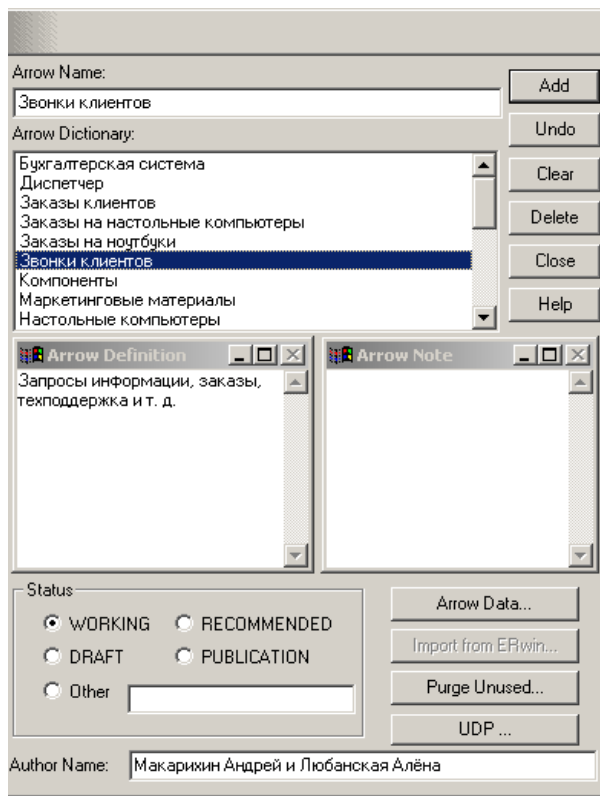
Arrow Name:
Звонки клиентов
Arrow Dictionary:
Бухгалтерская система
Диспетчер
Заказы клиентов
Заказы на настольные компьютеры
Заказы на ноутбуки
Звонки клиентов
Компоненты
Маркетинговые материалы
Настольные компьютеры

Add
Undo
Clear
Delete
Close
Help

Arrow Definition
Запросы информации, заказы, техподдержка и т. д.

Arrow Note

Status
WORKING
RECOMMENDED
DRAFT
PUBLICATION
Other

Arrow Data...
Import from ERwin...
Purge Unused...
UDP ...

Author Name: Макарихин Андрей и Любанская Алёна